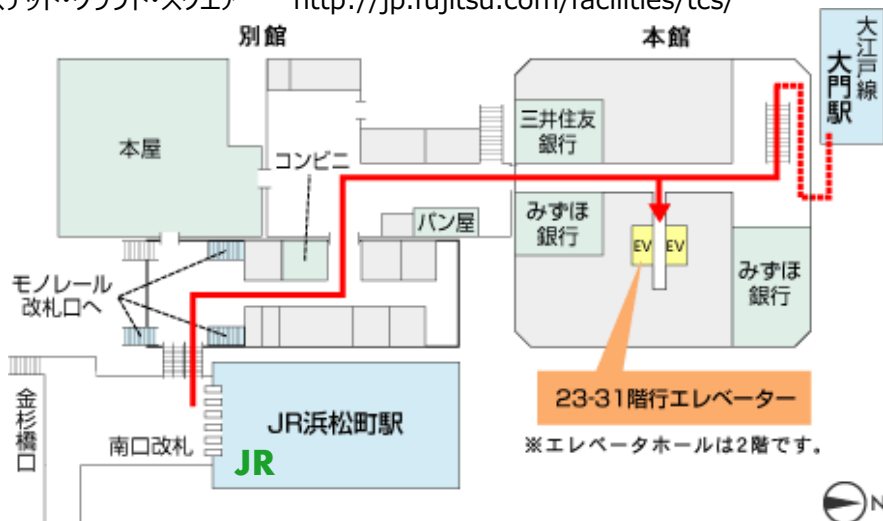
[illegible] http://jp.fujitsu.com/facilities/tcs/

別館

本館

大江戸線
大門駅

本屋

コンビニ

三井住友銀行

パン屋

みずほ銀行

EV EV

みずほ銀行

モノレール改札口へ

23-31階行エレベーター

※エレベータホールは2階です。

金杉橋口

南口改札

JR浜松町駅

JR

N